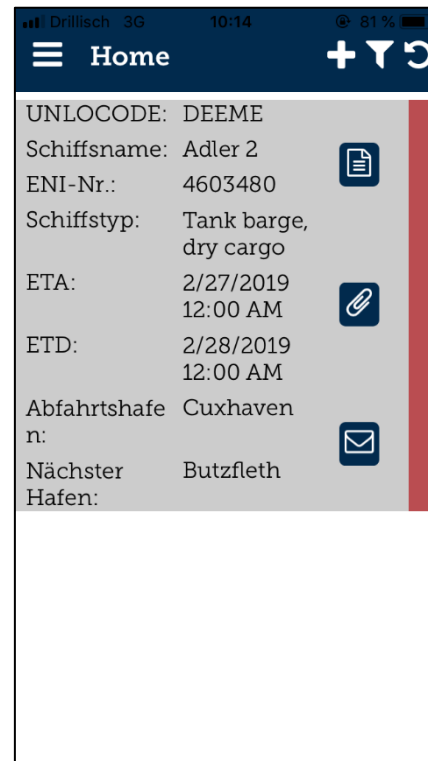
Drillisch 3G 10:14 81 %

Home

UNLOCODE: DEEME
Schiffsname: Adler 2
ENI-Nr.: 4603480
Schiffstyp: Tank barge, dry cargo
ETA: 2/27/2019 12:00 AM
ETD: 2/28/2019 12:00 AM
Abfahrtshafe n: Cuxhaven
Nächster Hafen: Butzfleth